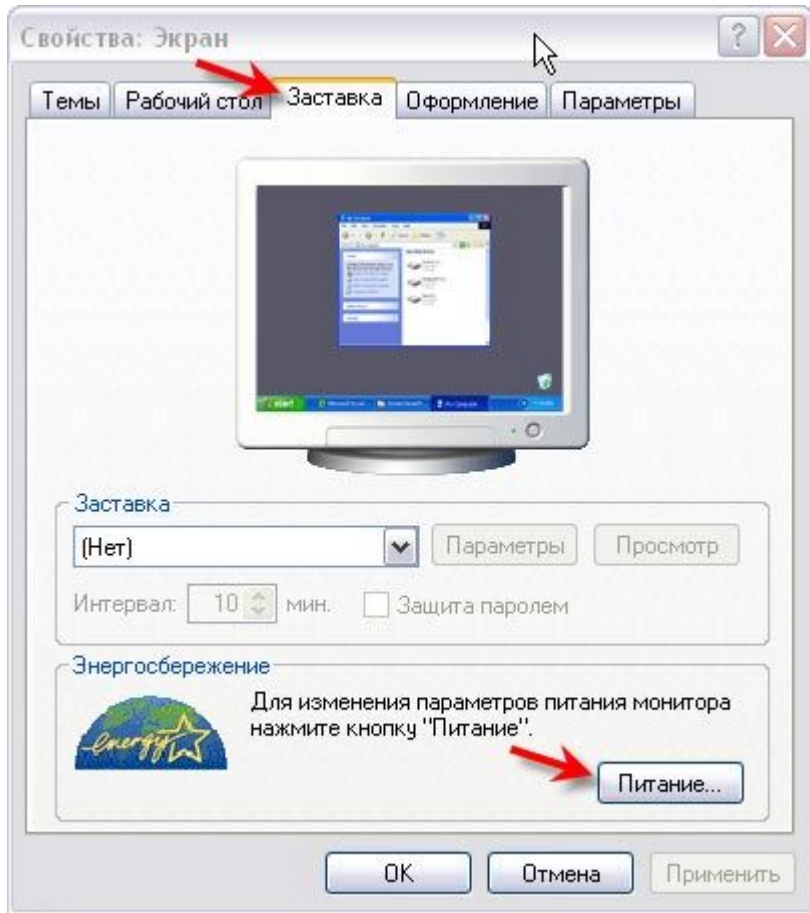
Свойства: Экран

Темы Рабочий стол Заставка Оформление Параметры

Заставка
(Нет)
Параметры Просмотр
Интервал: 10 мин. Защита паролем

Энергосбережение
energy
Для изменения параметров питания монитора нажмите кнопку "Питание".
Питание...

OK Отмена Применить